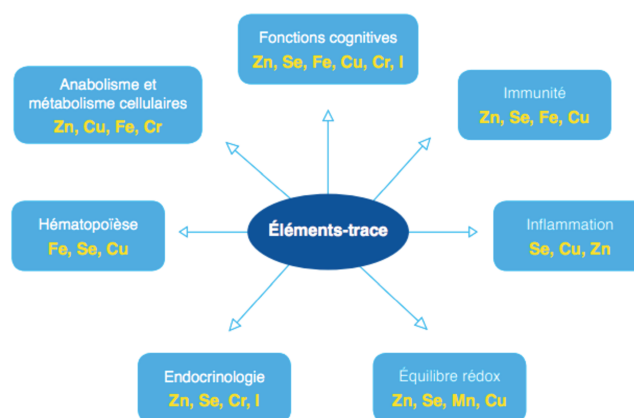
Fonctions cognitives
Zn, Se, Fe, Cu, Cr, I

Anabolisme et métabolisme cellulaires
Zn, Cu, Fe, Cr

Immunité
Zn, Se, Fe, Cu

Hématopoïèse
Fe, Se, Cu

Éléments-trace

Inflammation
Se, Cu, Zn

Endocrinologie
Zn, Se, Cr, I

Équilibre rédox
Zn, Se, Mn, Cu